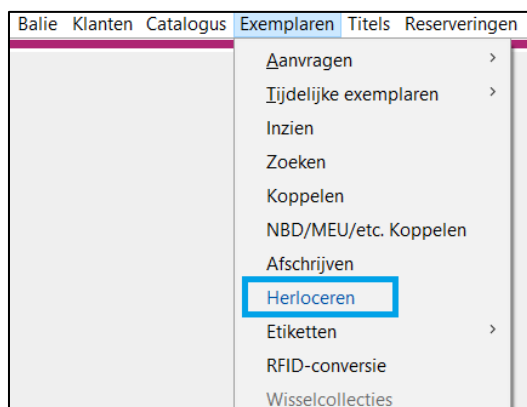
Balie Klanten Catalogus Exemplaren Titels Reserveringen

Aanvragen >
Tijdelijke exemplaren >
Inzien
Zoeken
Koppelen
NBD/MEU/etc. Koppelen
Afschrijven
Herloceren
Etiketten >
RFID-conversie
Wisselcollecties